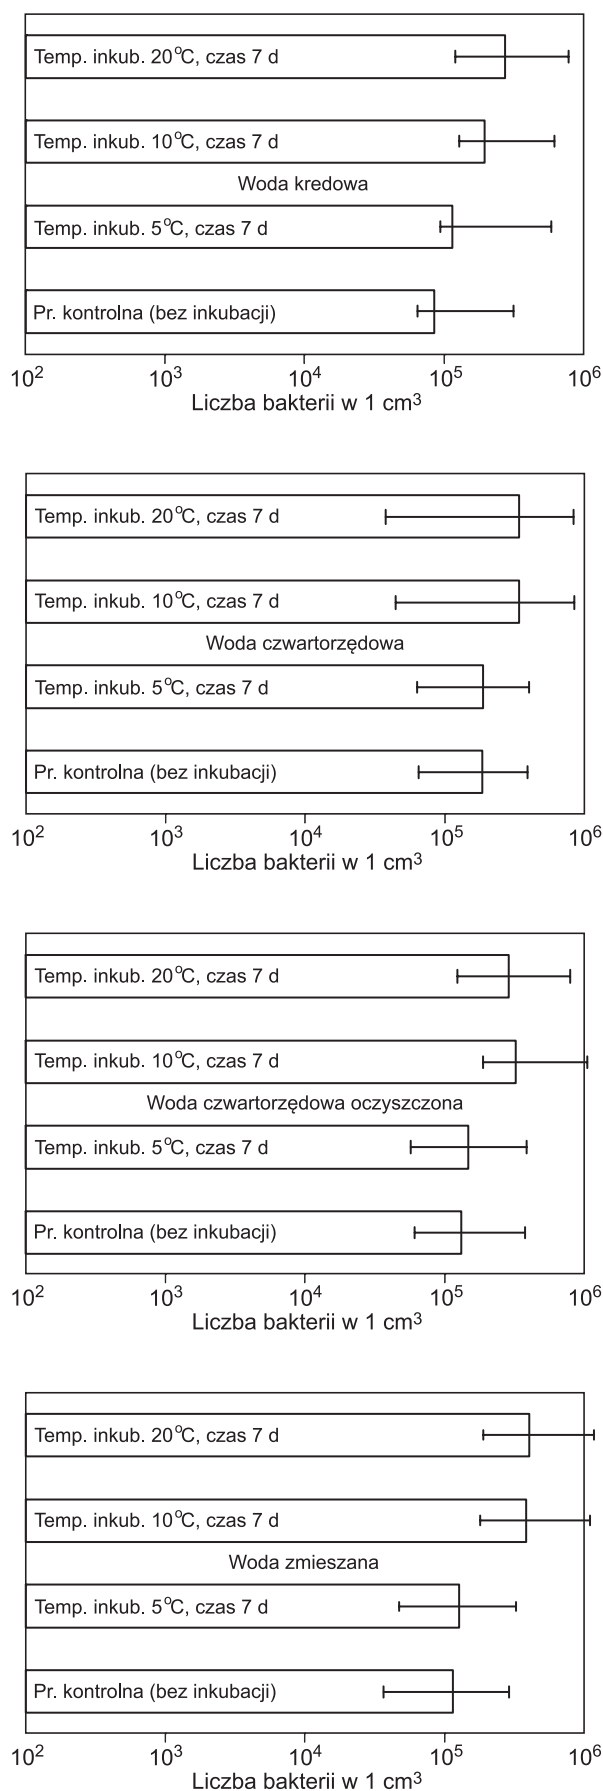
Temp. inkub. 20°C, czas 7 d

Temp. inkub. 10°C, czas 7 d

Woda kredowa

Temp. inkub. 5°C, czas 7 d

Pr. kontrolna (bez inkubacji)

$10^2$ $10^3$ $10^4$ $10^5$ $10^6$

Liczba bakterii w 1 cm$^3$

Temp. inkub. 20°C, czas 7 d

Temp. inkub. 10°C, czas 7 d

Woda czwartorzędowa

Temp. inkub. 5°C, czas 7 d

Pr. kontrolna (bez inkubacji)

$10^2$ $10^3$ $10^4$ $10^5$ $10^6$

Liczba bakterii w 1 cm$^3$

Temp. inkub. 20°C, czas 7 d

Temp. inkub. 10°C, czas 7 d

Woda czwartorzędowa oczyszczona

Temp. inkub. 5°C, czas 7 d

Pr. kontrolna (bez inkubacji)

$10^2$ $10^3$ $10^4$ $10^5$ $10^6$

Liczba bakterii w 1 cm$^3$

Temp. inkub. 20°C, czas 7 d

Temp. inkub. 10°C, czas 7 d

Woda zmieszana

Temp. inkub. 5°C, czas 7 d

Pr. kontrolna (bez inkubacji)

$10^2$ $10^3$ $10^4$ $10^5$ $10^6$

Liczba bakterii w 1 cm$^3$